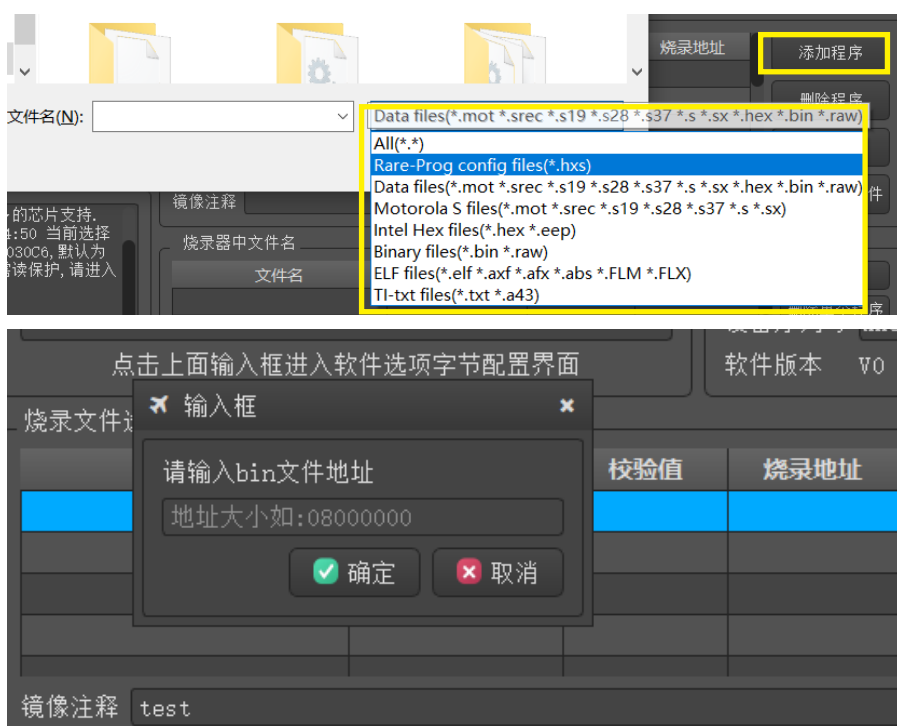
烧录地址

添加程序

删除程序

文件名(N):

Data files(*.mot *.srec *.s19 *.s28 *.s37 *.s *.sx *.hex *.bin *.raw)

All(*.*)
Rare-Prog config files(*.hxs)
Data files(*.mot *.srec *.s19 *.s28 *.s37 *.s *.sx *.hex *.bin *.raw)
Motorola S files(*.mot *.srec *.s19 *.s28 *.s37 *.s *.sx)
Intel Hex files(*.hex *.eep)
Binary files(*.bin *.raw)
ELF files(*.elf *.axf *.afx *.abs *.FLM *.FLX)
TI-txt files(*.txt *.a43)

的芯片支持.
4:50 当前选择
030C6,默认为
需读保护,请进入

镜像注释

烧录器中文件名

文件名

件

点击上面输入框进入软件选项字节配置界面

软件版本 V0

烧录文件

输入框

请输入bin文件地址

地址大小如:08000000

确定

取消

校验值

烧录地址

镜像注释 test